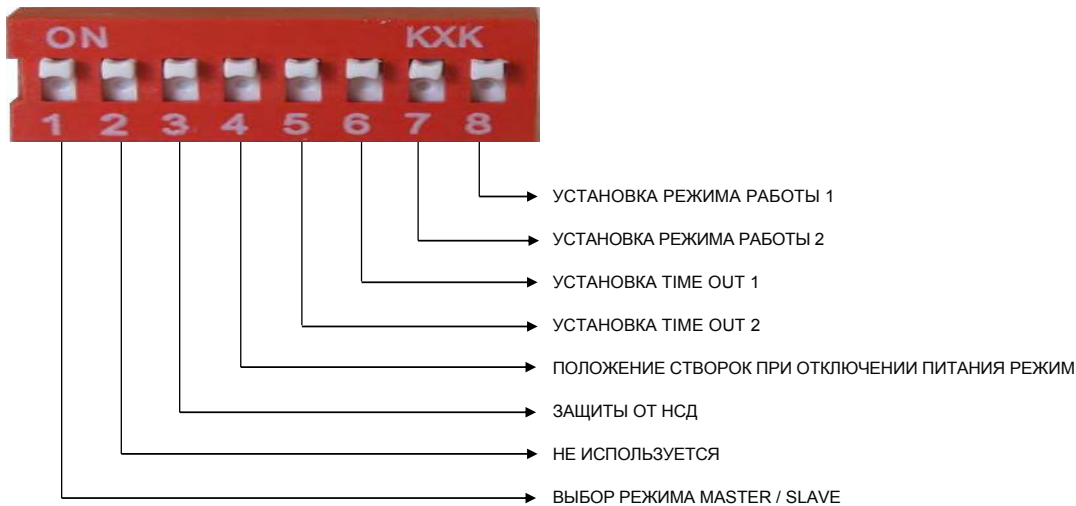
ON KXK

1 2 3 4 5 6 7 8

УСТАНОВКА РЕЖИМА РАБОТЫ 1

УСТАНОВКА РЕЖИМА РАБОТЫ 2

УСТАНОВКА TIME OUT 1

УСТАНОВКА TIME OUT 2

ПОЛОЖЕНИЕ СТВОРОК ПРИ ОТКЛЮЧЕНИИ ПИТАНИЯ РЕЖИМ

ЗАЩИТЫ ОТ НСД

НЕ ИСПОЛЬЗУЕТСЯ

ВЫБОР РЕЖИМА MASTER / SLAVE